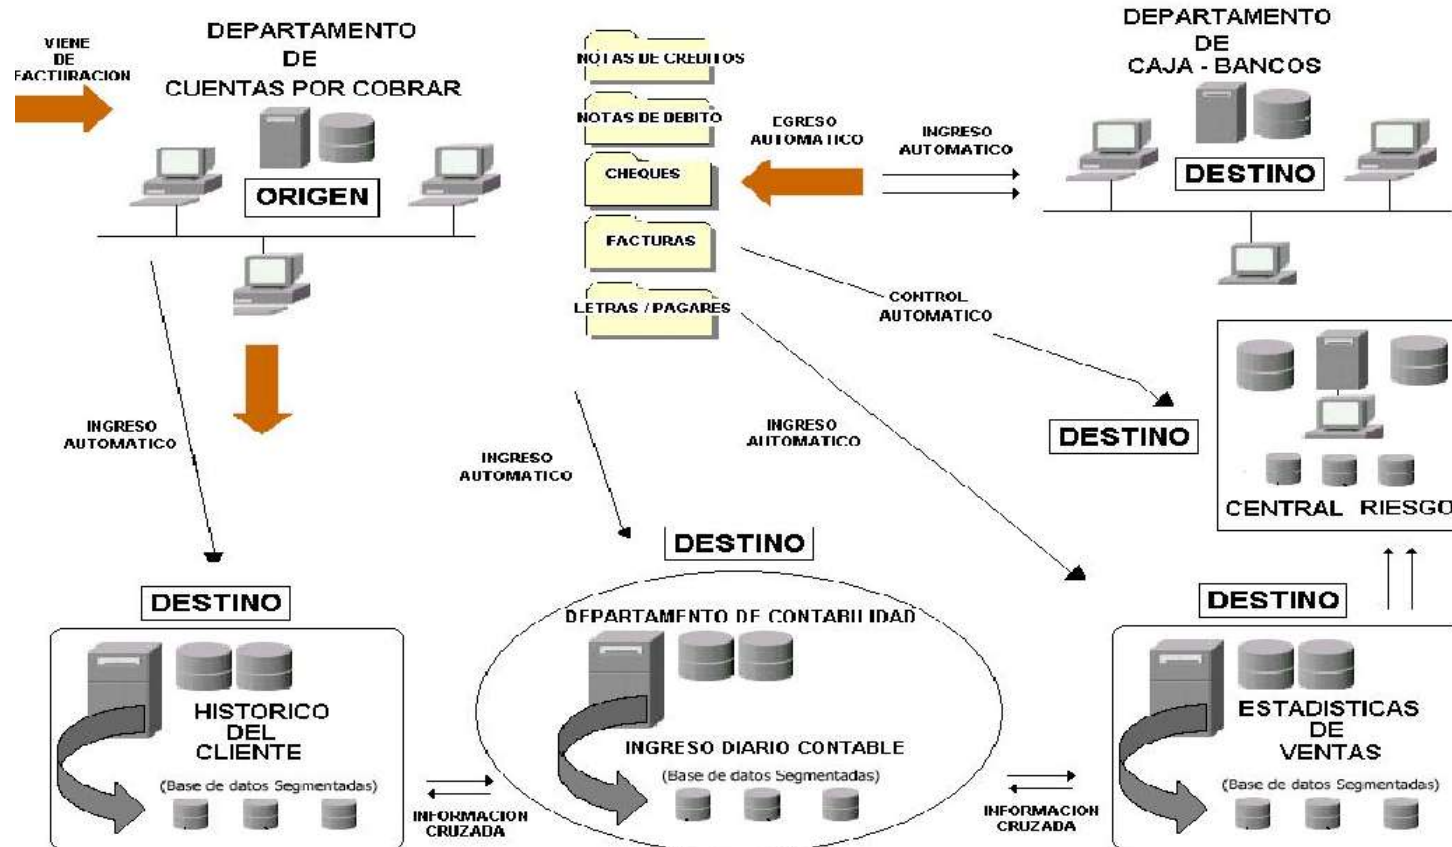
VIENE DE FACTURACION

DEPARTAMENTO DE CUENTAS POR COBRAR

ORIGEN

NOTAS DE CREDITOS

NOTAS DE DEBITO

CHEQUES

FACTURAS

LETRAS / PAGARES

EGRESO AUTOMATICO

INGRESO AUTOMATICO

DEPARTAMENTO DE CAJA - BANCOS

DESTINO

CONTROL AUTOMATICO

DESTINO

CENTRAL RIESGO

INGRESO AUTOMATICO

INGRESO AUTOMATICO

INGRESO AUTOMATICO

DESTINO

DESTINO

HISTORICO DEL CLIENTE

(Base de datos Segmentadas)

INFORMACION CRUZADA

DEPARTAMENTO DE CONTABILIDAD

INGRESO DIARIO CONTABLE

(Base de datos Segmentadas)

INFORMACION CRUZADA

DESTINO

ESTADISTICAS DE VENTAS

(Base de datos Segmentadas)